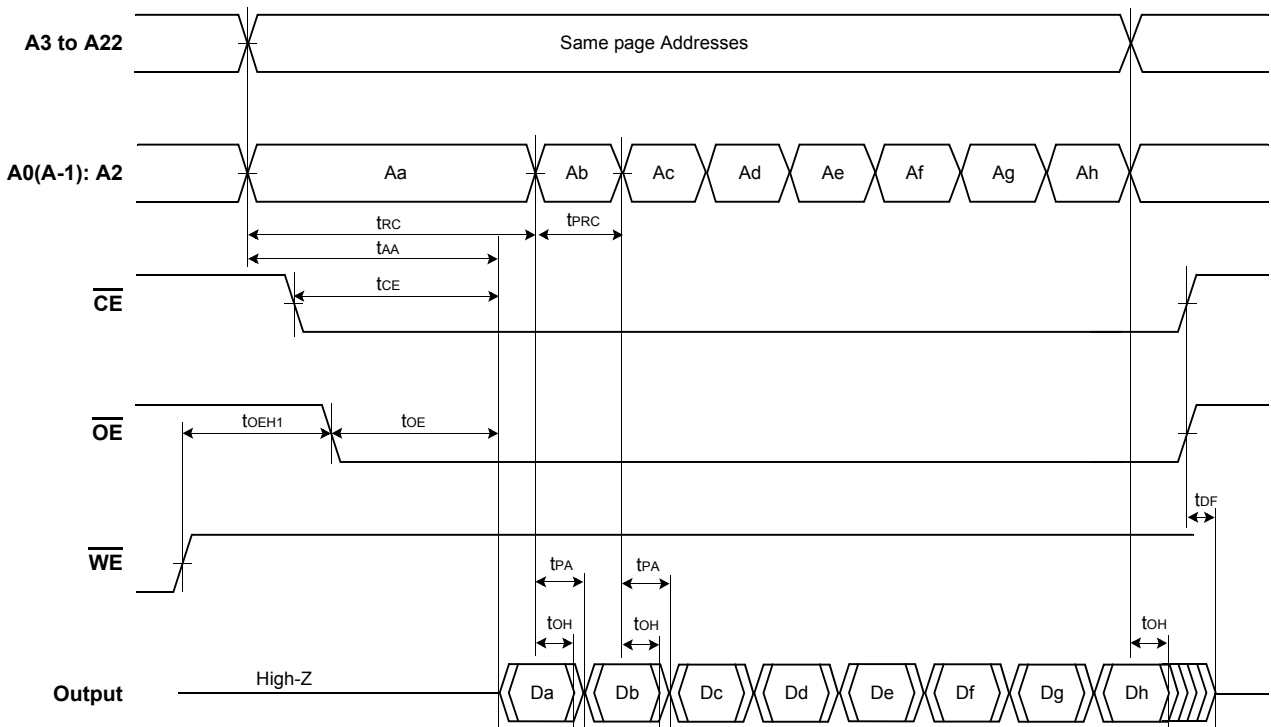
A3 to A22

Same page Addresses

A0(A-1): A2

Aa

Ab

Ac

Ad

Ae

Af

Ag

Ah

$t_{RC}$

$t_{PRC}$

$t_{AA}$

$\overline{CE}$

$t_{CE}$

$\overline{OE}$

$t_{OEH1}$

$t_{OE}$

$t_{DF}$

$\overline{WE}$

$t_{PA}$

$t_{PA}$

$t_{OH}$

$t_{OH}$

$t_{OH}$

Output

High-Z

Da

Db

Dc

Dd

De

Df

Dg

Dh